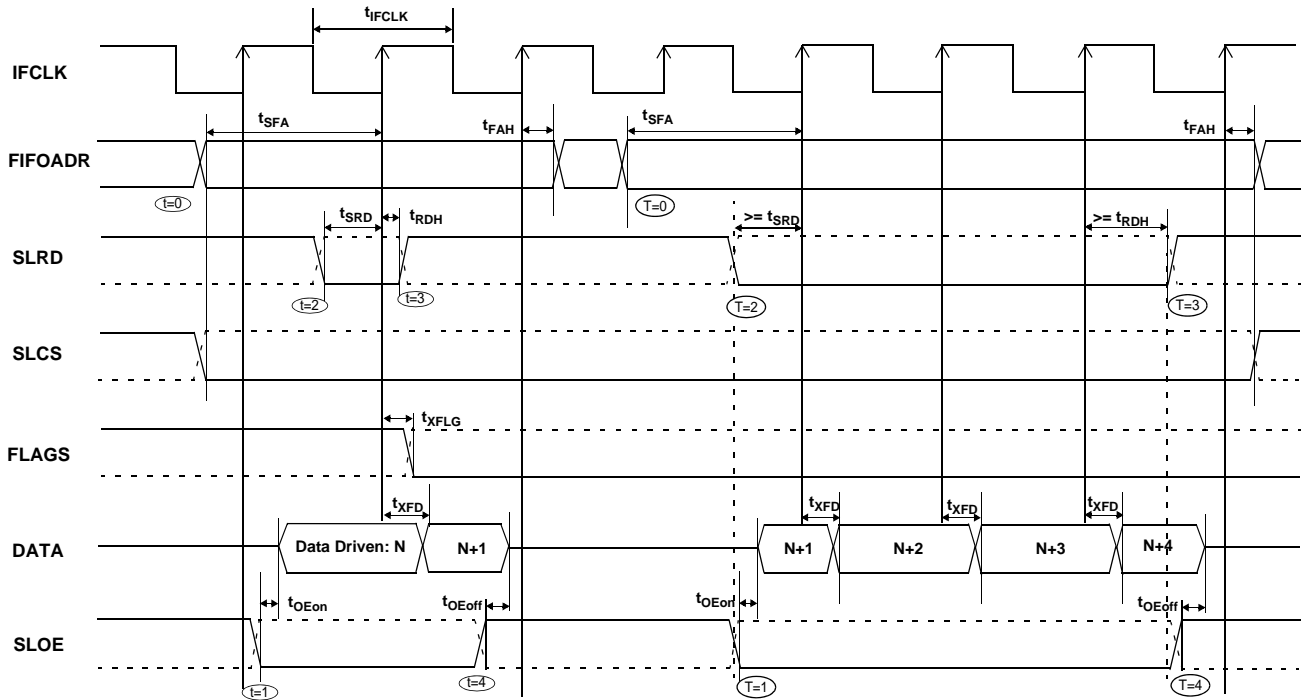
$t_{IFCLK}$

IFCLK

$t_{SFA}$

$t_{FAH}$

$t_{SFA}$

$t_{FAH}$

FIFOADR

t=0

T=0

$t_{SRD}$

$t_{RDH}$

$>= t_{SRD}$

$>= t_{RDH}$

SLRD

t=2

t=3

T=2

T=3

SLCS

$t_{XFLG}$

FLAGS

$t_{XFD}$

$t_{XFD}$

$t_{XFD}$

$t_{XFD}$

DATA

Data Driven: N

N+1

N+1

N+2

N+3

N+4

$t_{OEon}$

$t_{OEoff}$

$t_{OEon}$

$t_{OEoff}$

SLOE

t=1

t=4

T=1

T=4